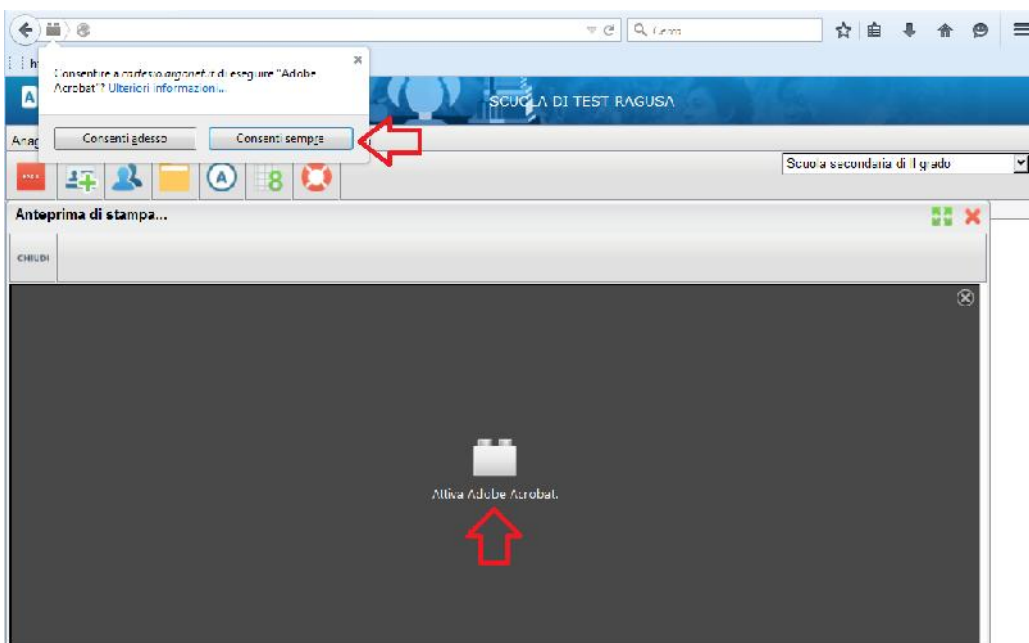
Cerca

Consentire a cardesio.argonet.it di eseguire "Adobe Acrobat"? Ulteriori informazioni...

Consenti adesso

Consenti sempre

SCUOLA DI TEST RAGUSA

Anag

Scuola secondaria di I grado

8

Anteprima di stampa...

CHIUDI

Attiva Adobe Acrobat.